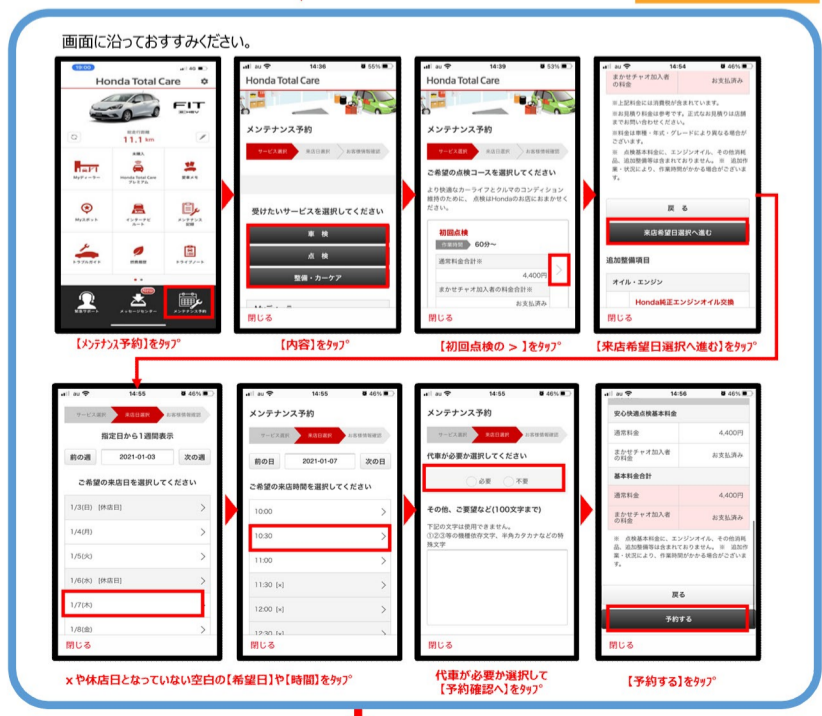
画面に沿っておすすみください。

10:00
Honda Total Care
FIT e:HEV
前回計測値
11.1 km
Myディーラー
Honda Total Care プレミアム
愛車メモ
Myスポット
メンテナビ カード
メンテナンス 記録
トラブルガイド
取扱説明
ドライブノート
緊急サポート
メッセージセンター
メンテナンス予約

【メンテナンス予約】をタップ

14:36
Honda Total Care
メンテナンス予約
サービス選択
来店日選択
お客様情報確認
受けたいサービスを選択してください
車　検
点　検
整備・カーケア
閉じる

【内容】をタップ

14:39
Honda Total Care
メンテナンス予約
サービス選択
来店日選択
お客様情報確認
ご希望の点検コースを選択してください
より快適なカーライフとクルマのコンディション維持のために、点検はHondaのお店におまかせください。
初回点検
作業時間　60分～
通常料金合計※
4,400円
まかせチャオ加入者の料金合計※
お支払済み
閉じる

【初回点検の > 】をタップ

14:54
まかせチャオ加入者の料金
お支払済み
※上記料金には消費税が含まれています。
※お見積り料金は参考です。正式なお見積りは店舗までお問い合わせください。
※料金は車種・年式・グレードにより異なる場合がございます。
※　点検基本料金に、エンジンオイル、その他消耗品、追加整備等は含まれておりません。※　追加作業・状況により、作業時間がかかる場合がございます。
戻る
来店希望日選択へ進む
追加整備項目
オイル・エンジン
Honda純正エンジンオイル交換
閉じる

【来店希望日選択へ進む】をタップ

14:55
サービス選択
来店日選択
お客様情報確認
指定日から1週間表示
前の週
2021-01-03
次の週
ご希望の来店日を選択してください
1/3(日)［休店日］
1/4(月)
1/5(火)
1/6(水)［休店日］
1/7(木)
1/8(金)
閉じる

14:55
メンテナンス予約
サービス選択
来店日選択
お客様情報確認
前の日
2021-01-07
次の日
ご希望の来店時間を選択してください
10:00
10:30
11:00
11:30［×］
12:00［×］
12:30［×］
閉じる

×や休店日となっていない空白の【希望日】や【時間】をタップ

14:55
メンテナンス予約
サービス選択
来店日選択
お客様情報確認
代車が必要か選択してください
必要
不要
その他、ご要望など(100文字まで)
下記の文字は使用できません。
①②③等の機種依存文字、半角カタカナなどの特殊文字
閉じる

代車が必要か選択して【予約確認へ】をタップ

14:56
安心快適点検基本料金
通常料金
4,400円
まかせチャオ加入者の料金
お支払済み
基本料金合計
通常料金
4,400円
まかせチャオ加入者の料金
お支払済み
※　点検基本料金に、エンジンオイル、その他消耗品、追加整備等は含まれておりません。※　追加作業・状況により、作業時間がかかる場合がございます。
戻る
予約する
閉じる

【予約する】をタップ